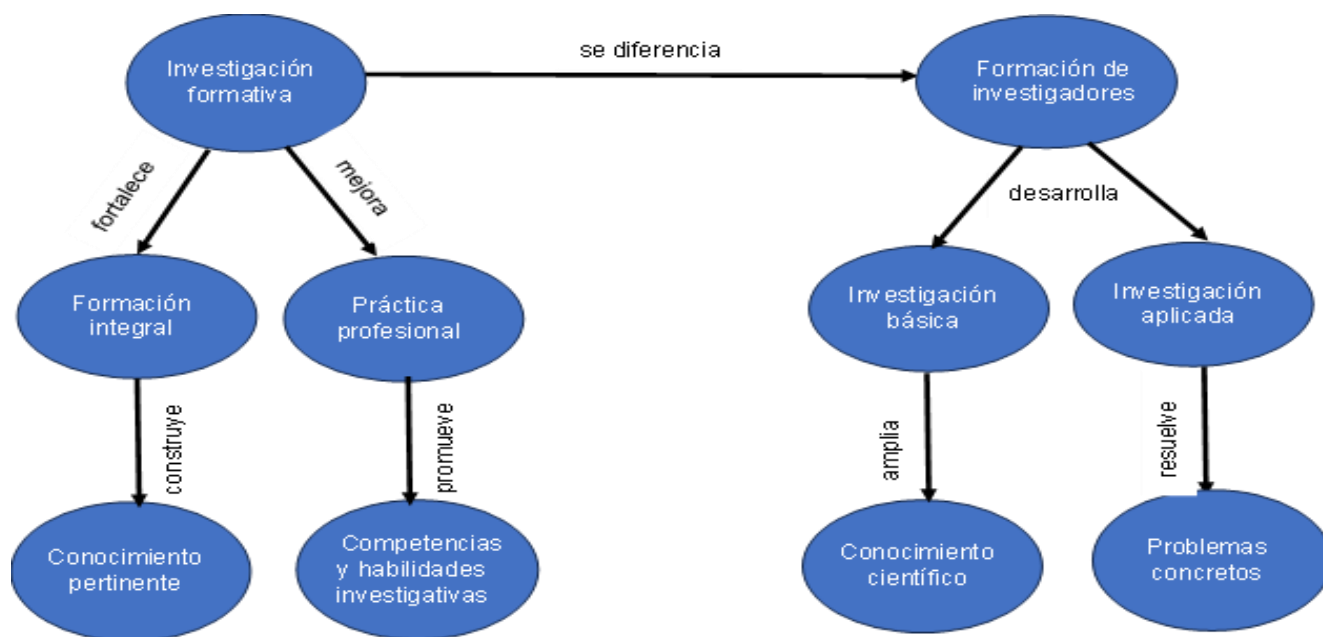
Investigación formativa

se diferencia

Formación de investigadores

fortalece

mejora

desarrolla

Formación integral

Práctica profesional

Investigación básica

Investigación aplicada

construye

promueve

amplia

resuelve

Conocimiento pertinente

Competencias y habilidades investigativas

Conocimiento científico

Problemas concretos